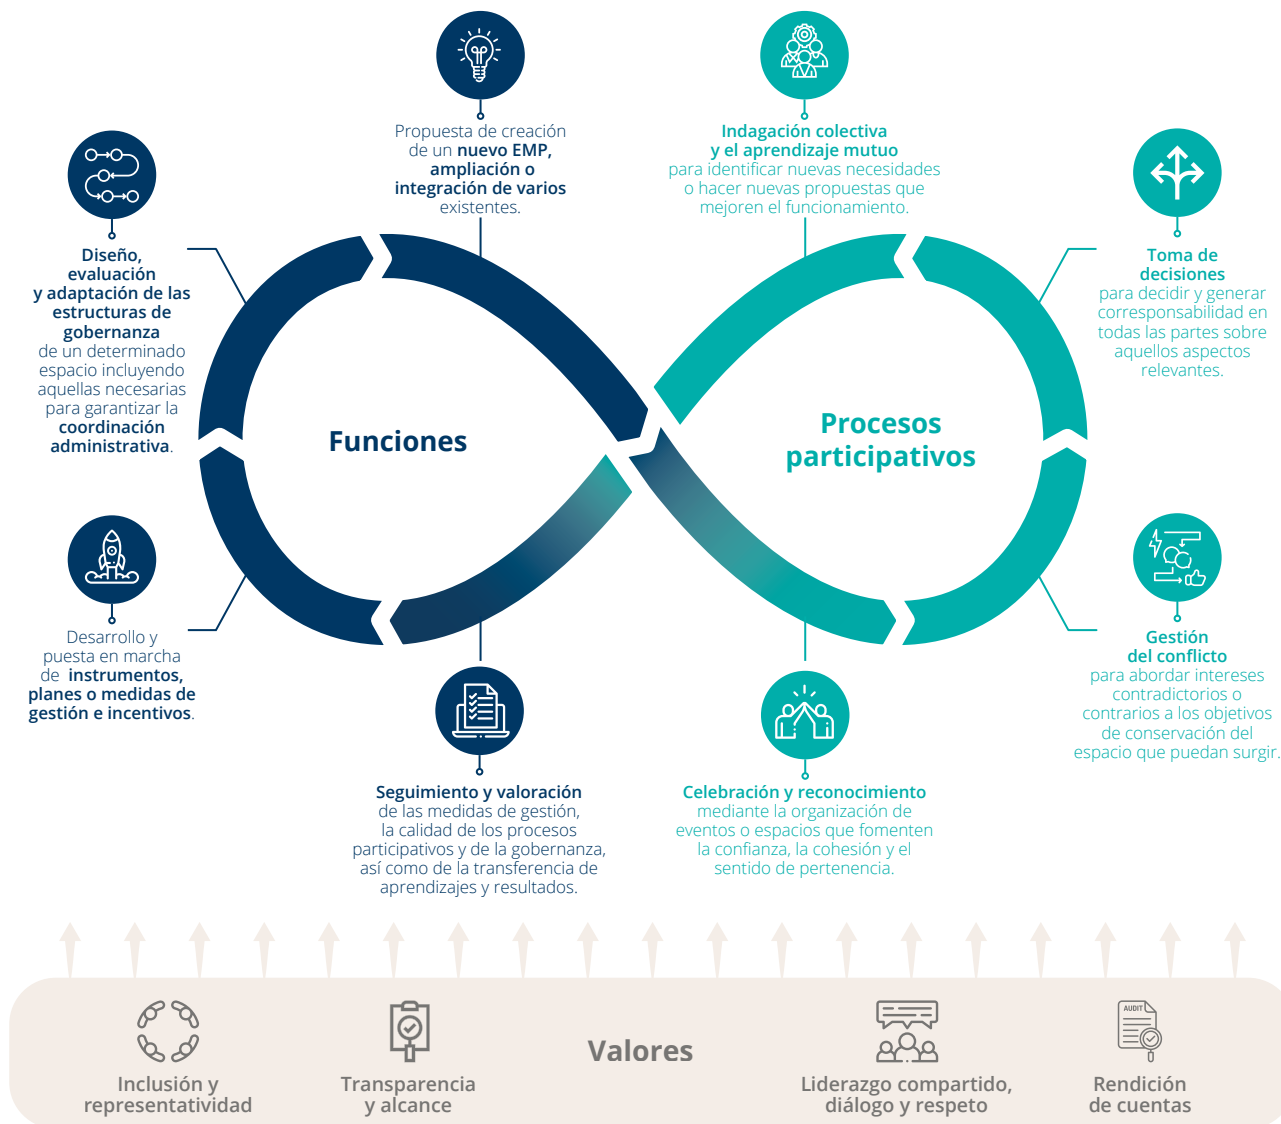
Propuesta de creación de un **nuevo EMP, ampliación o integración de varios** existentes.

**Indagación colectiva y el aprendizaje mutuo** para identificar nuevas necesidades o hacer nuevas propuestas que mejoren el funcionamiento.

**Diseño, evaluación y adaptación de las estructuras de gobernanza** de un determinado espacio incluyendo aquellas necesarias para garantizar la **coordinación administrativa**.

**Toma de decisiones** para decidir y generar corresponsabilidad en todas las partes sobre aquellos aspectos relevantes.

Funciones

Procesos participativos

Desarrollo y puesta en marcha de **instrumentos, planes o medidas de gestión e incentivos**.

**Gestión del conflicto** para abordar intereses contradictorios o contrarios a los objetivos de conservación del espacio que puedan surgir.

**Seguimiento y valoración** de las medidas de gestión, la calidad de los procesos participativos y de la gobernanza, así como de la transferencia de aprendizajes y resultados.

**Celebración y reconocimiento** mediante la organización de eventos o espacios que fomenten la confianza, la cohesión y el sentido de pertenencia.

AUDIT

Inclusión y representatividad

Transparencia y alcance

Valores

Liderazgo compartido, diálogo y respeto

Rendición de cuentas